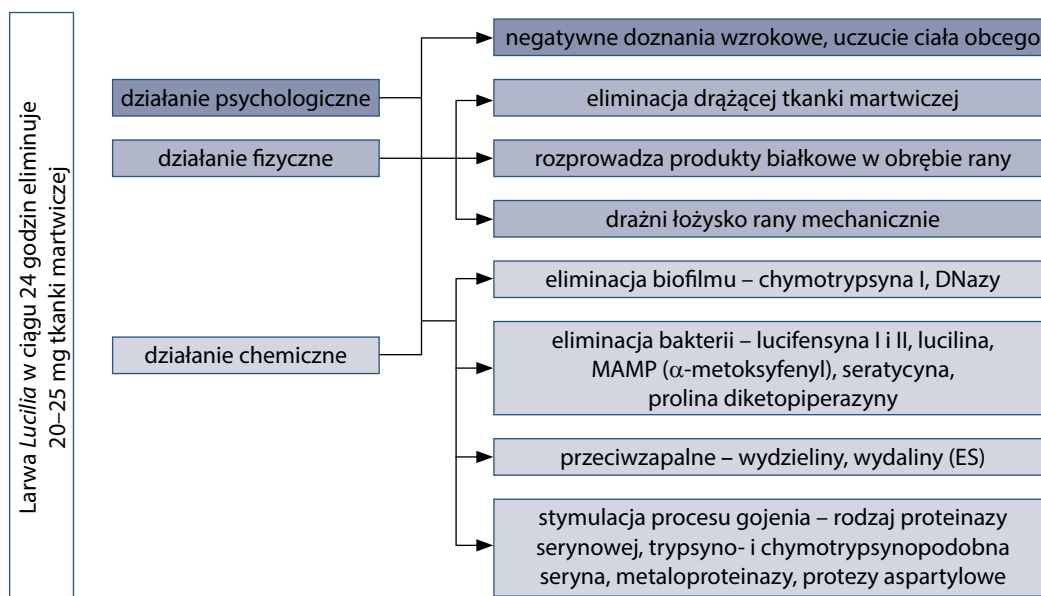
Larwa Lucilia w ciągu 24 godzin eliminuje 20–25 mg tkanki martwiczej

działanie psychologiczne

działanie fizyczne

działanie chemiczne

negatywne doznania wzrokowe, uczucie ciała obcego

eliminacja drążącej tkanki martwiczej

rozprowadza produkty białkowe w obrębie rany

drażni łożysko rany mechanicznie

eliminacja biofilmu – chymotrypsyna I, DNazy

eliminacja bakterii – lucifensyna I i II, lucilina, MAMP ($\alpha$-metoksyfenyl), seratycyna, prolina diketopiperazyny

przeciwzapalne – wydzieliny, wydaliny (ES)

stymulacja procesu gojenia – rodzaj proteinazy serynowej, trypsyno- i chymotrypsynopodobna seryna, metaloproteinazy, protezy aspartylowe